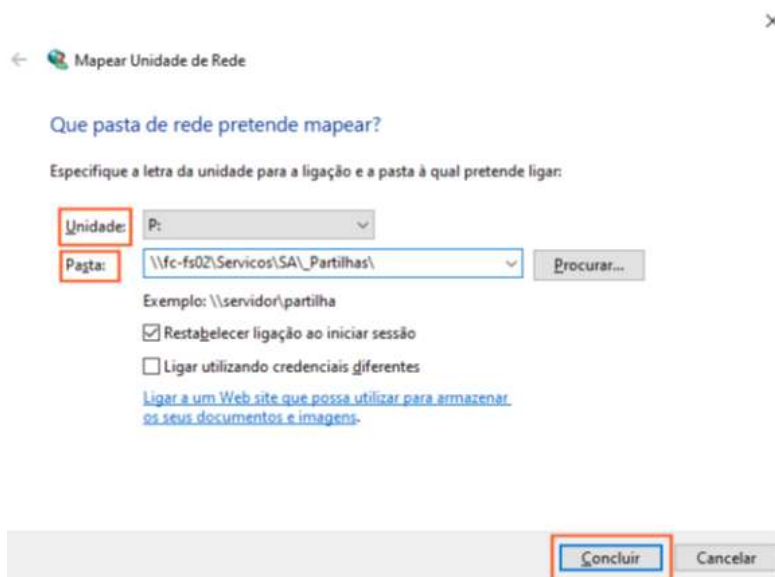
×

Mapear Unidade de Rede

Que pasta de rede pretende mapear?

Especifique a letra da unidade para a ligação e a pasta à qual pretende ligar:

Unidade: P:

Pasta: \\fc-fs02\Servicos\SA\_Partilhas\

Procurar...

Exemplo: \\servidor\partilha

☑ Restabelecer ligação ao iniciar sessão

☐ Ligar utilizando credenciais diferentes

Ligar a um Web site que possa utilizar para armazenar os seus documentos e imagens.

Concluir Cancelar